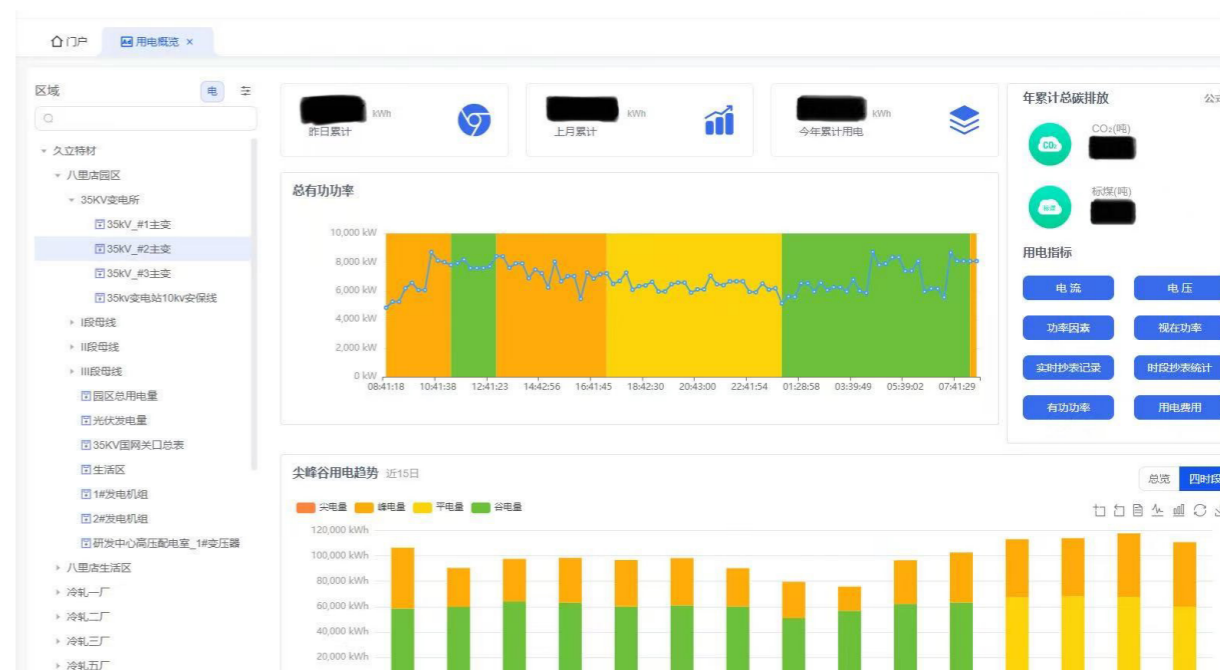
门户 用电概览 ×

区域 电

久立特材
八里店园区
35KV变电所
35kV_#1主变
35kV_#2主变
35kV_#3主变
35kv变电站10kv安保线
I段母线
II段母线
III段母线
园区总用电量
光伏发电量
35KV国网关口总表
生活区
1#发电机组
2#发电机组
研发中心高压配电室_1#变压器
八里店生活区
冷轧一厂
冷轧二厂
冷轧三厂
冷轧五厂

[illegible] kWh
昨日累计
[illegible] kWh
上月累计
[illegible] kWh
今年累计用电

总有功功率
10,000 kW
8,000 kW
6,000 kW
4,000 kW
2,000 kW
0 kW
08:41:18 10:41:38 12:41:23 14:42:56 16:41:45 18:42:30 20:43:00 22:41:54 01:28:58 03:39:49 05:39:02 07:41:29

年累计总碳排放 公
$CO_2$(吨)
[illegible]
标煤(吨)
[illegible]

用电指标
电流 电压
功率因素 视在功率
实时抄表记录 时段抄表统计
有功功率 用电费用

尖峰谷用电趋势 近15日
总览 四时段
尖电量 峰电量 平电量 谷电量
120,000 kWh
100,000 kWh
80,000 kWh
60,000 kWh
40,000 kWh
20,000 kWh